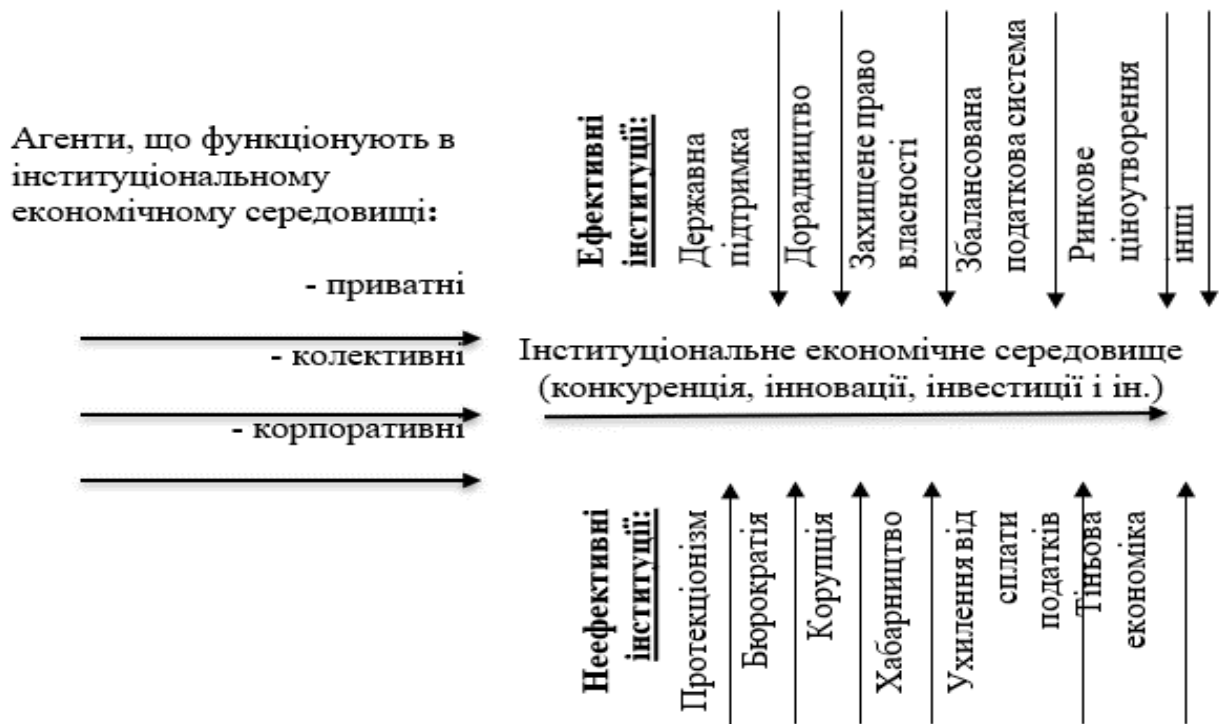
Агенти, що функціонують в інституціональному економічному середовищі:

- приватні

- колективні

- корпоративні

Ефективні інституції:

Державна підтримка

Дорадництво

Захищене право власності

Збалансована податкова система

Ринкове ціноутворення

інші

Інституціональне економічне середовище (конкуренція, інновації, інвестиції і ін.)

Неефективні інституції:

Протекціонізм

Бюрократія

Корупція

Хабарництво

Ухилення від сплати податків

Тіньова економіка